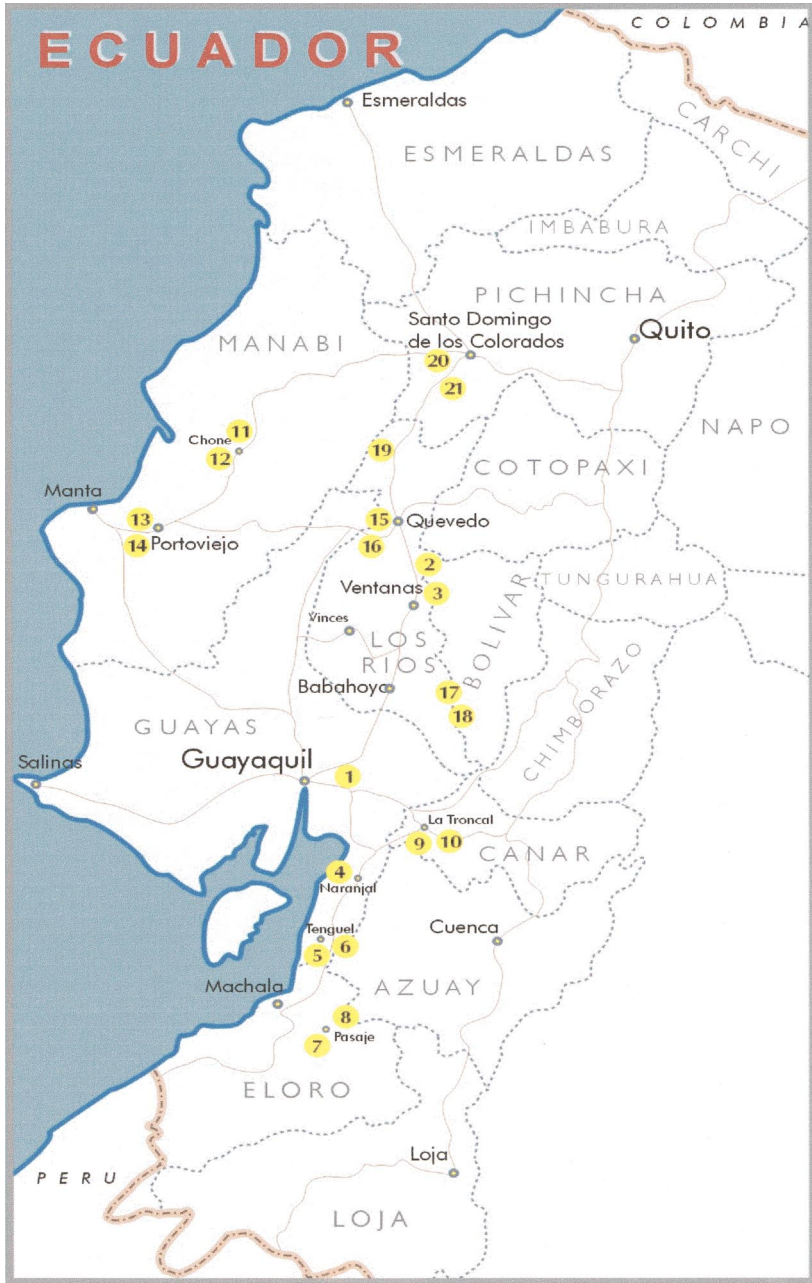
ECUADOR

COLOMBIA

Esmeraldas

ESMERALDAS

CARCHI

IMBABURA

PICHINCHA

Santo Domingo de los Colorados

Quito

MANABI

20

21

NAPO

Chone

11

12

19

COTOPAXI

Manta

13

14

Portoviejo

15

Quevedo

16

2

Ventanas

3

TUNGURAHUA

Vinces

LOS RIOS

BOLIVAR

Babahoyo

17

18

CHIMBORAZO

GUAYAS

Salinas

Guayaquil

1

La Troncal

9

10

CANAR

4

Naranjal

Tenguel

6

5

Cuenca

Machala

AZUAY

8

Pasaje

7

ELORO

PERU

Loja

LOJA